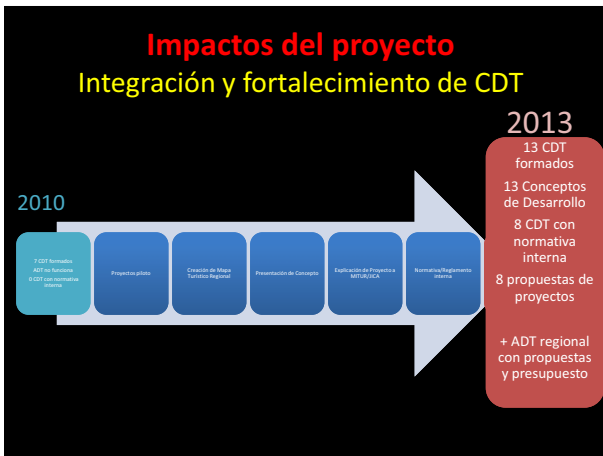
Impactos del proyecto
Integración y fortalecimiento de CDT

2010

7 CDT formados
ADT no funciona
0 CDT con normativa interna

Proyectos piloto

Creación de Mapa Turístico Regional

Presentación de Concepto

Explicación de Proyecto a MITUR/JICA

Normativa/Reglamento interno

2013

13 CDT formados

13 Conceptos de Desarrollo

8 CDT con normativa interna

8 propuestas de proyectos

+ ADT regional con propuestas y presupuesto